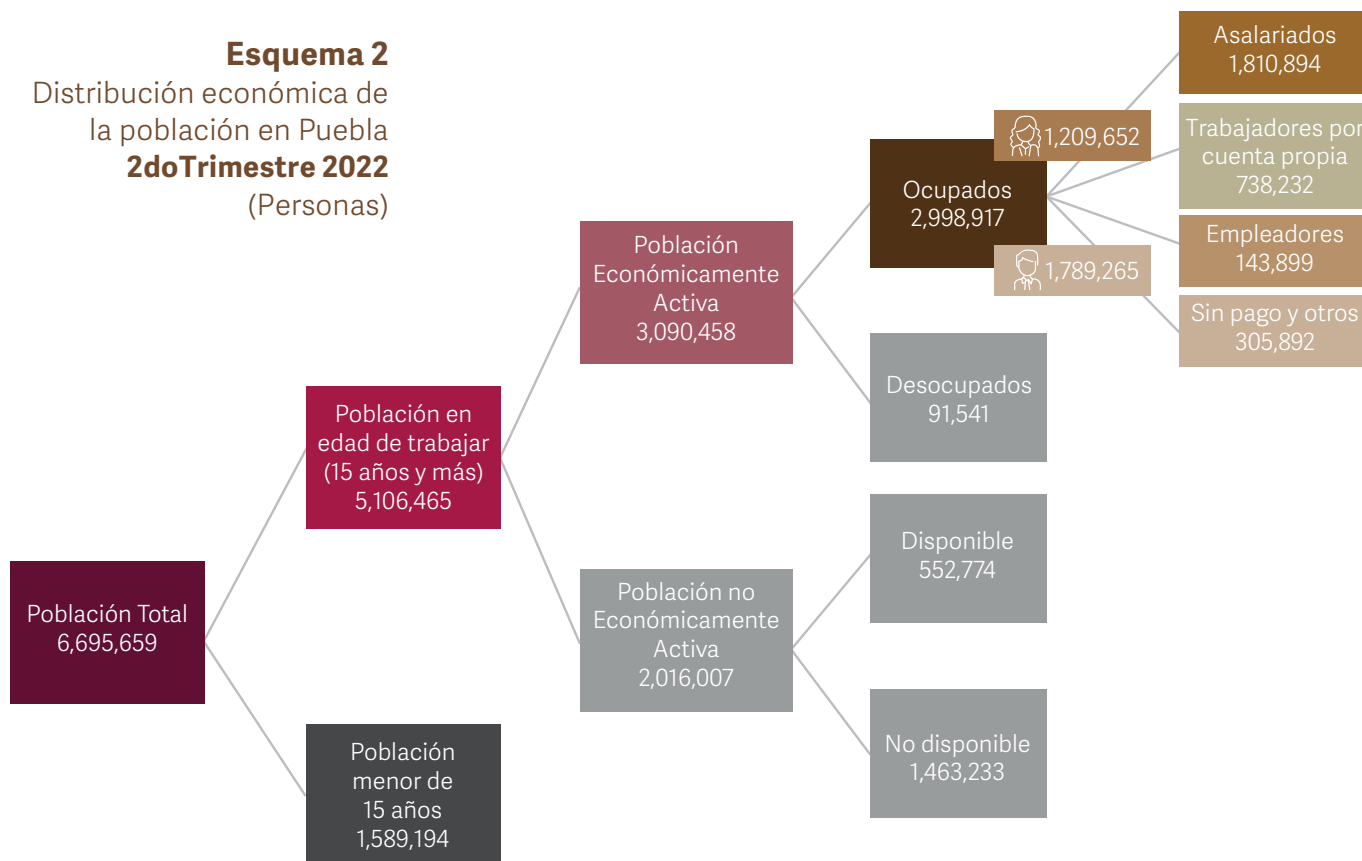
Esquema 2
Distribución económica de la población en Puebla
2doTrimestre 2022
(Personas)

Población Total
6,695,659

Población en edad de trabajar (15 años y más)
5,106,465

Población menor de 15 años
1,589,194

Población Económicamente Activa
3,090,458

Población no Económicamente Activa
2,016,007

Ocupados
2,998,917

1,209,652

1,789,265

Desocupados
91,541

Disponible
552,774

No disponible
1,463,233

Asalariados
1,810,894

Trabajadores por cuenta propia
738,232

Empleadores
143,899

Sin pago y otros
305,892